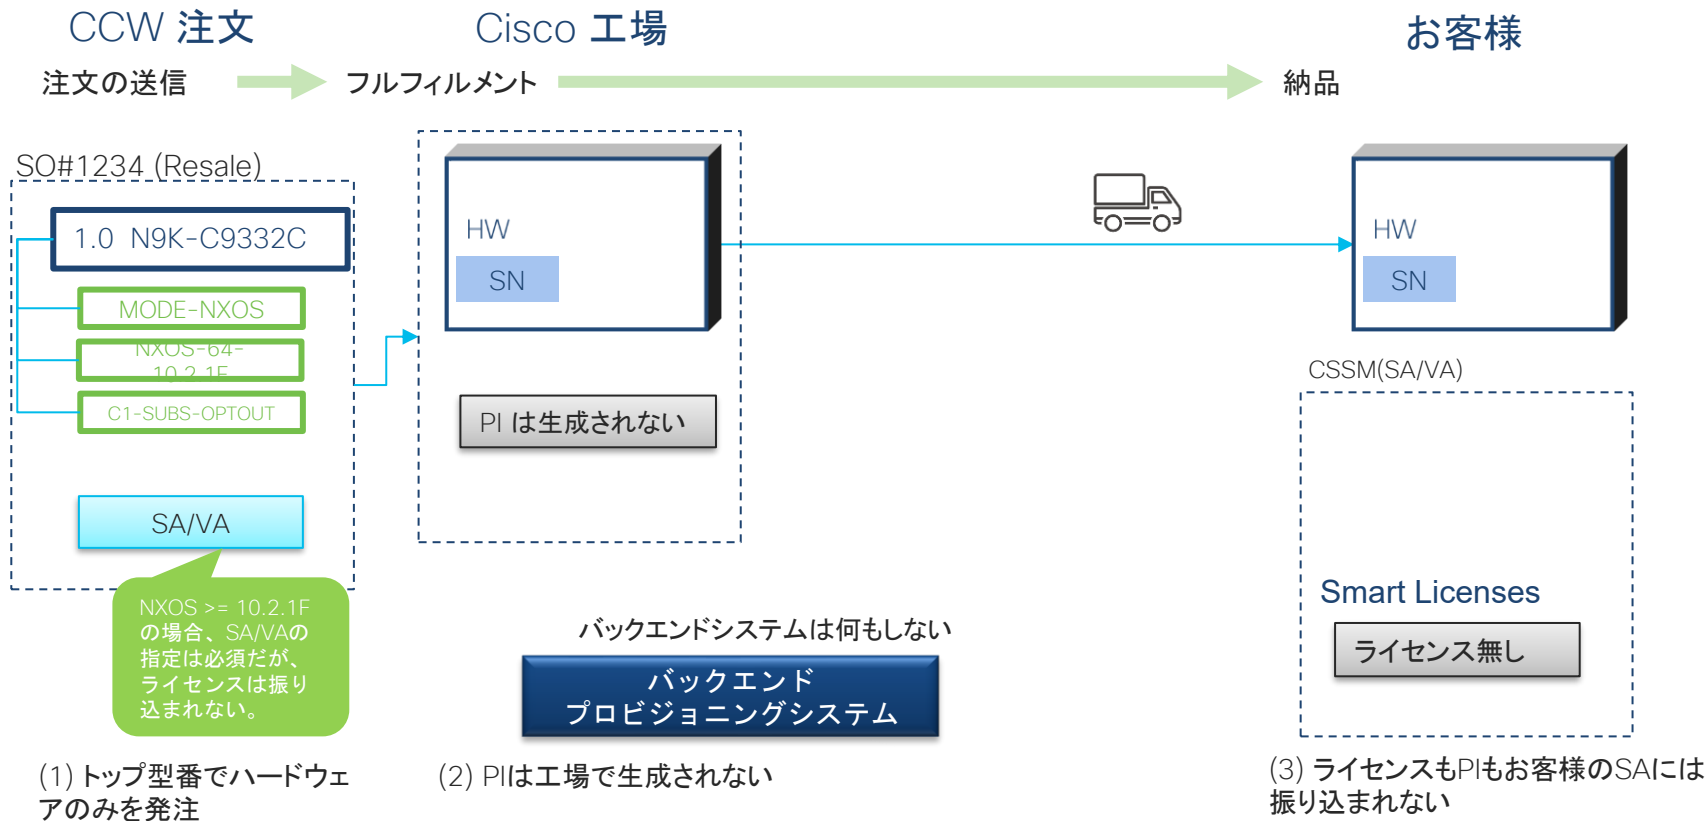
CCW 注文

Cisco 工場

お客様

注文の送信

フルフィルメント

納品

SO#1234 (Resale)

1.0 N9K-C9332C

MODE-NXOS

NXOS-64-10.2.1F

C1-SUBS-OPTOUT

SA/VA

NXOS >= 10.2.1F の場合、SA/VAの指定は必須だが、ライセンスは振り込まれない。

HW

SN

PI は生成されない

HW

SN

CSSM(SA/VA)

Smart Licenses

ライセンス無し

バックエンドシステムは何もしない

バックエンド
プロビジョニングシステム

(1) トップ型番でハードウェアのみを発注

(2) PIは工場で生成されない

(3) ライセンスもPIもお客様のSAには振り込まれない